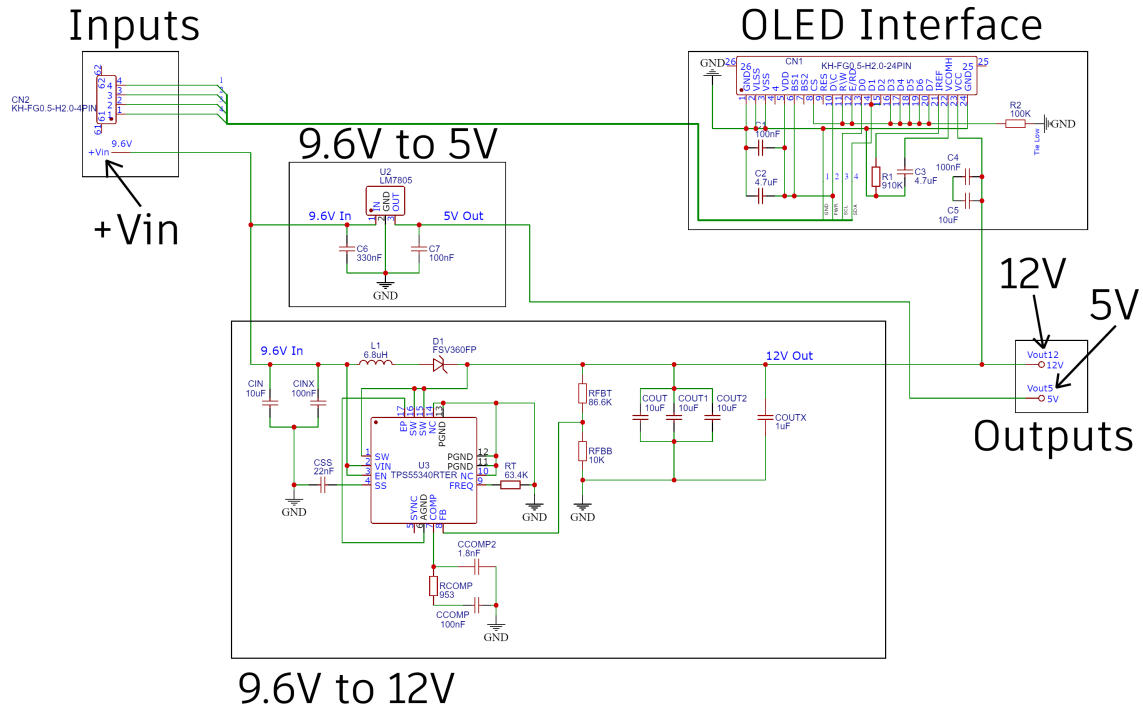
Inputs

CN2
KH-FG0.5-H2.0-4PIN
62
4
3
2
1
61
1
2
3
4
+Vin
9.6V

+Vin

OLED Interface

GND
26
CN1
KH-FG0.5-H2.0-24PIN
25
GND6
VLSS
VSS
VDD
BS1
BS2
CS
RES
D/C
R/W
E/RD
D0
D1
D2
D3
D4
D5
D6
D7
IREF
VCOMH
VCC
GND1
1
2
3
4
5
6
7
8
9
10
11
12
13
14
15
16
17
18
19
20
21
22
23
24
R2
100K
GND
Tie Low
C1
100nF
C2
4.7uF
1
2
3
4
GND
PWR
SCL
SDA
R1
910K
C3
4.7uF
C4
100nF
C5
10uF

9.6V to 5V

U2
LM7805
IN
GND
OUT
9.6V In
5V Out
C6
330nF
C7
100nF
GND

12V
5V
Vout12
12V
Vout5
5V
Outputs

9.6V In
L1
6.8uH
D1
FSV360FP
12V Out
CIN
10uF
CINX
100nF
EP
SW
SW
NC
PGND
17
16
15
14
13
SW
VIN
EN
SS
U3
TPS55340RTER
PGND
PGND
NC
FREQ
12
11
10
9
RT
63.4K
CSS
22nF
GND
GND
SYNC
AGND
COMP
FB
5
6
7
8
RFBT
86.6K
RFBB
10K
GND
COUT
10uF
COUT1
10uF
COUT2
10uF
COUTX
1uF
CCOMP2
1.8nF
RCOMP
953
CCOMP
100nF
GND

9.6V to 12V